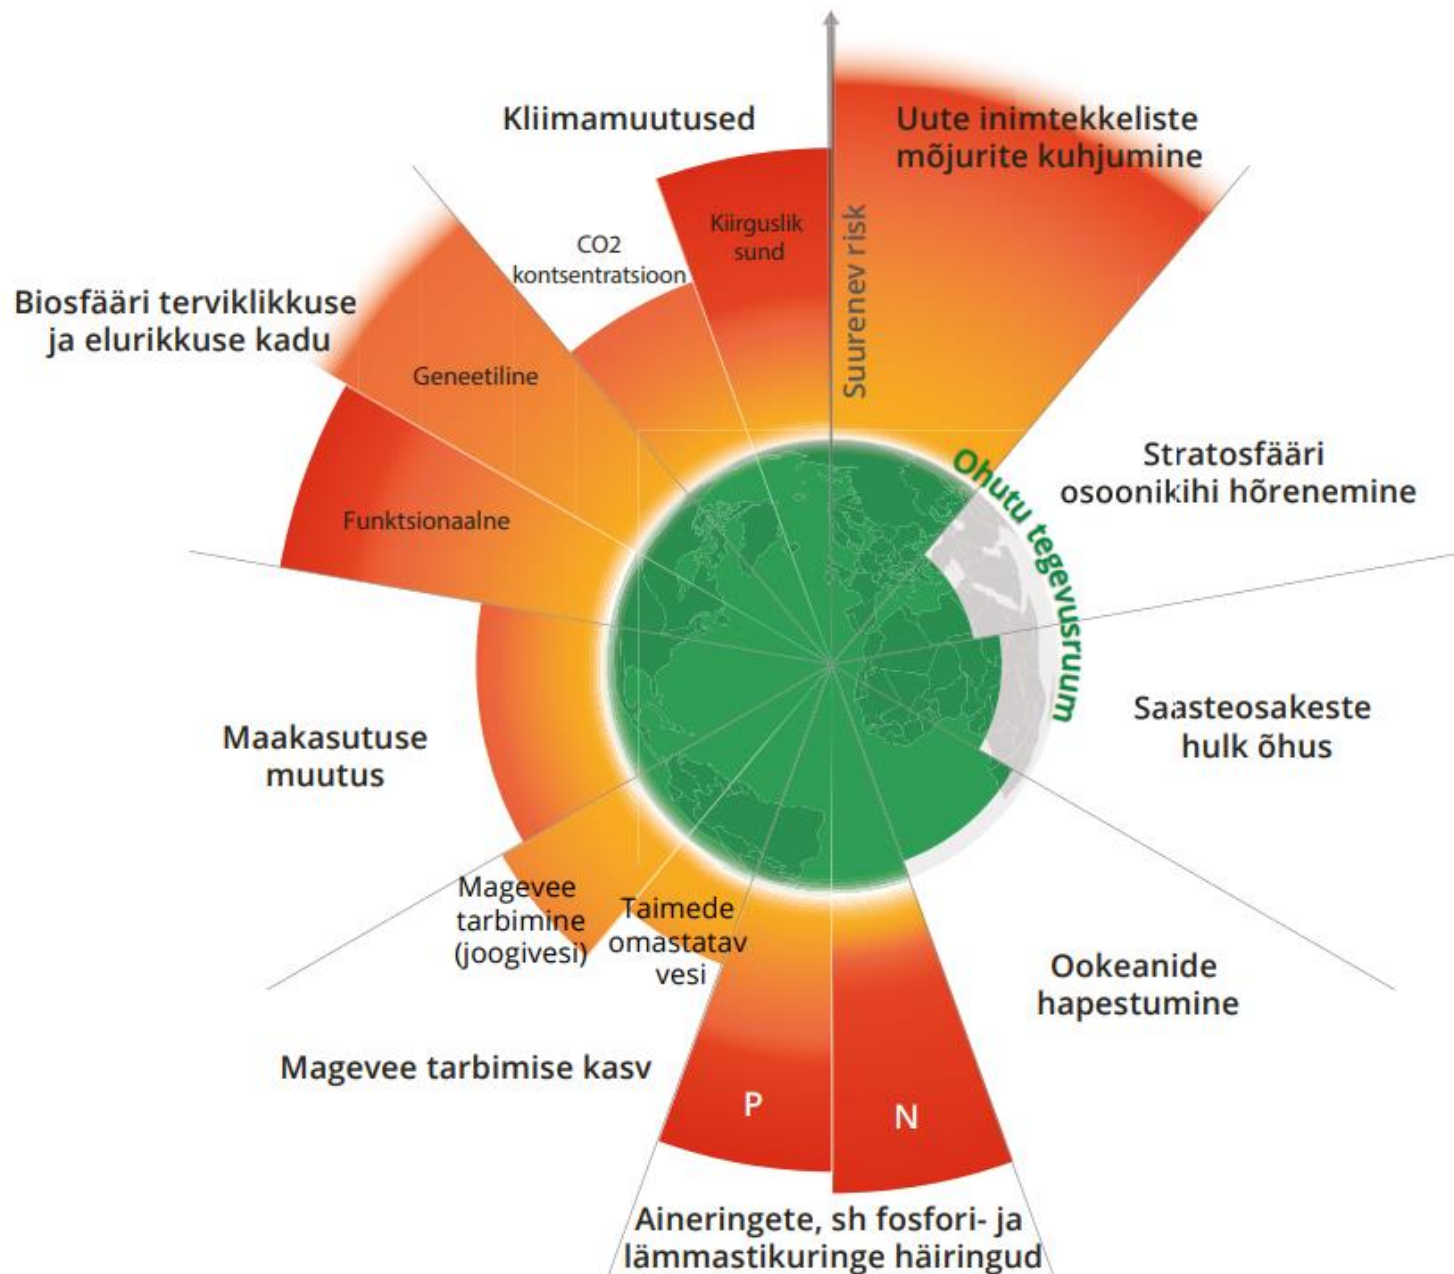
Kliimamuutused

Uute inimtekkeliste mõjurite kuhjumine

Kiirguslik sund

CO2 kontsentratsioon

Suurenev risk

Biosfääri terviklikkuse ja elurikkuse kadu

Geneetiline

Funktsionaalne

Ohutu tegevusruum

Stratosfääri osoonikihi hõrenemine

Saasteosakeste hulk õhus

Maakasutuse muutus

Magevee tarbimine (joogivesi)

Taimede omastatav vesi

Ookeanide hapestumine

Magevee tarbimise kasv

P

N

Aineringete, sh fosfori- ja lämmastikuringe häiringud